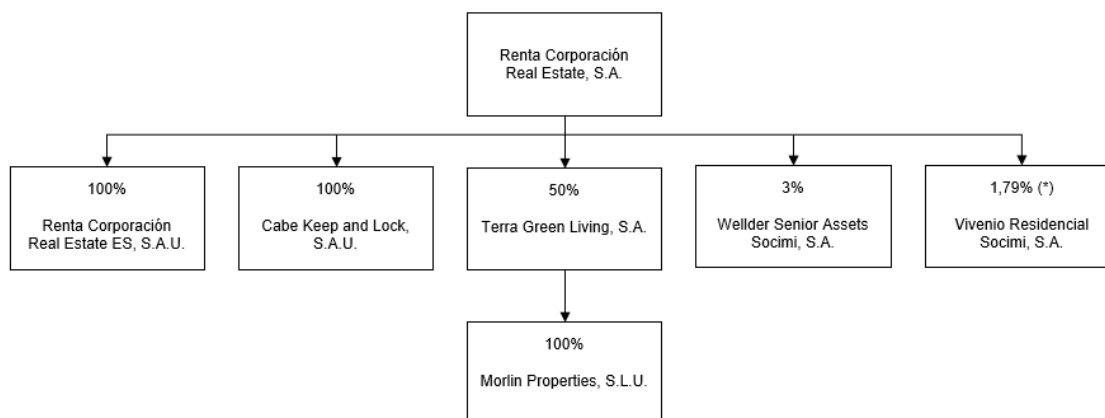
Renta Corporación Real Estate, S.A.

100%

Renta Corporación Real Estate ES, S.A.U.

100%

Cabe Keep and Lock, S.A.U.

50%

Terra Green Living, S.A.

3%

Wellder Senior Assets Socimi, S.A.

1,79% (*)

Vivenio Residencial Socimi, S.A.

100%

Morlin Properties, S.L.U.